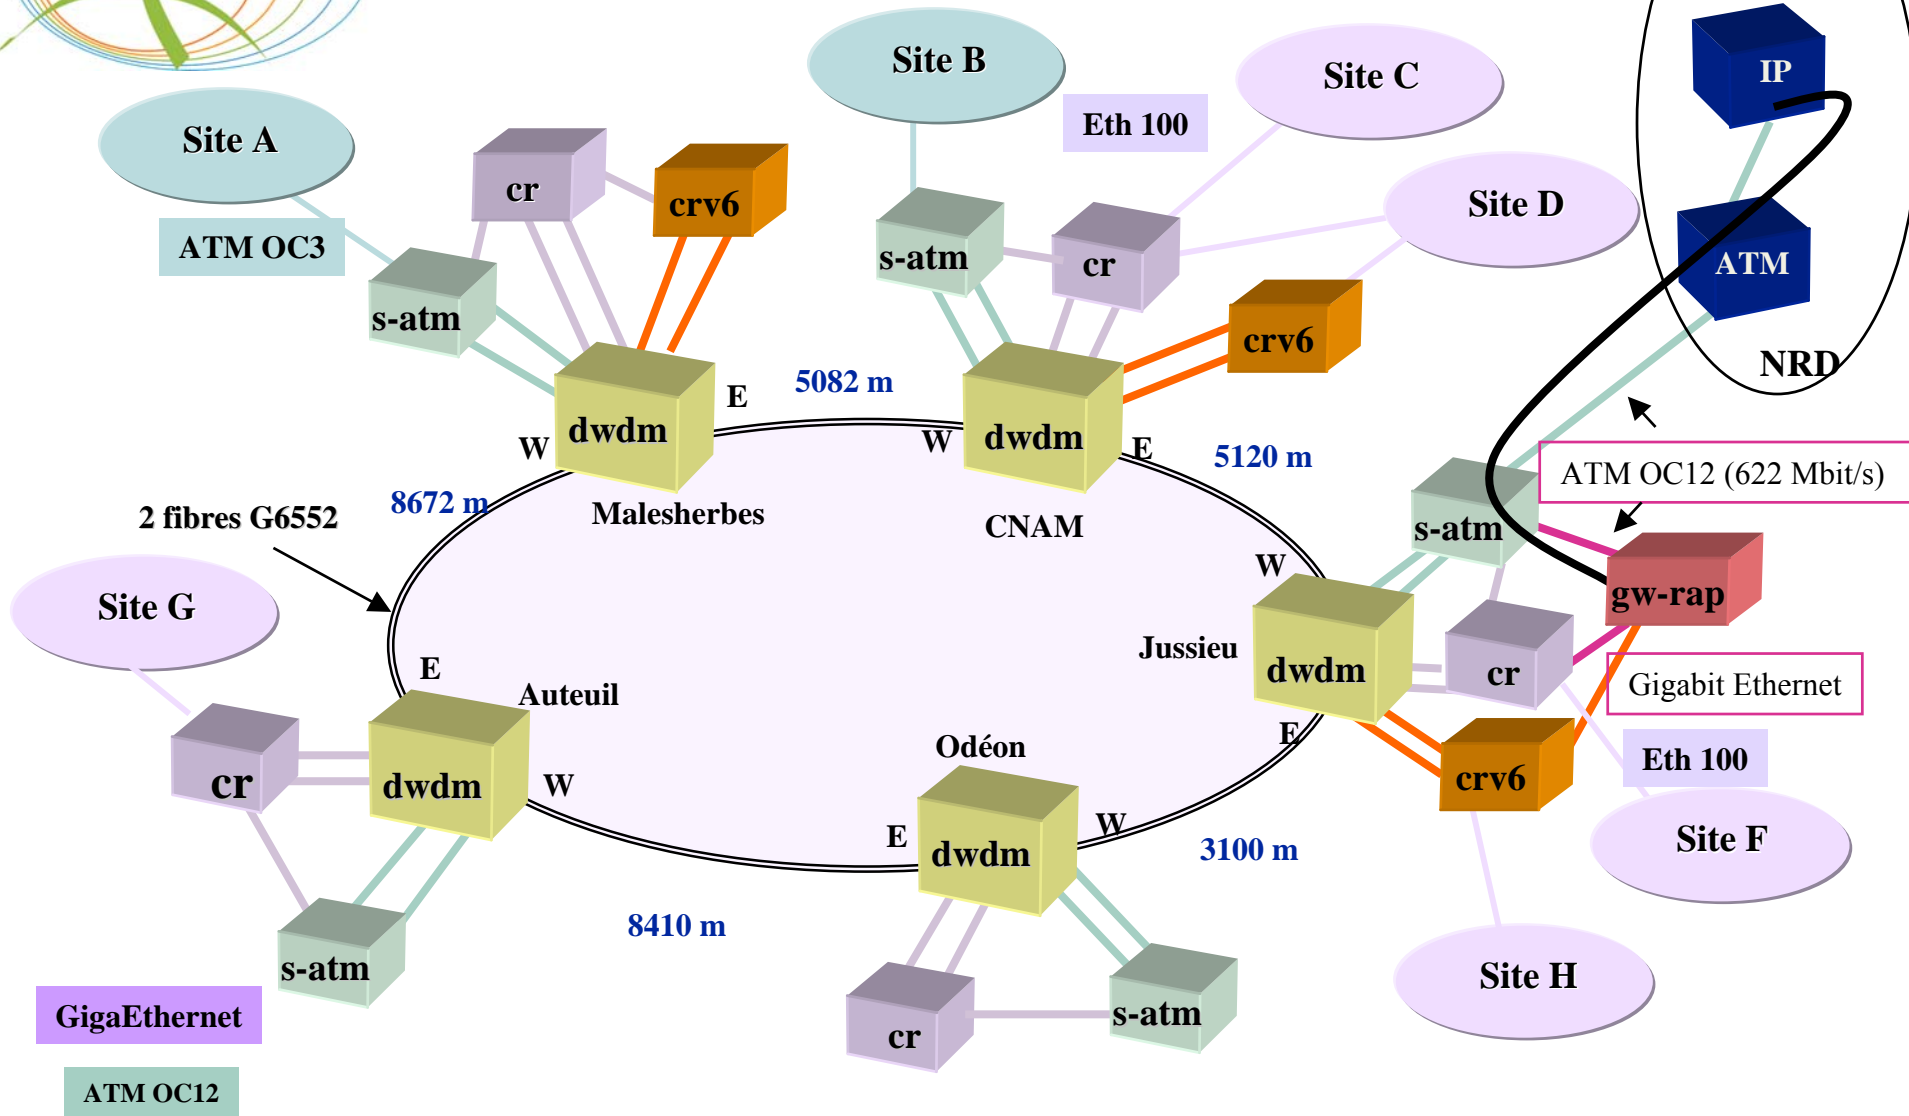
Site A

ATM OC3

cr

crv6

s-atm

Site B

Eth 100

Site C

s-atm

cr

Site D

crv6

IP

ATM

NRD

E

5082 m

W

dwdm

W

dwdm

E

5120 m

8672 m

Malesherbes

CNAM

2 fibres G6552

ATM OC12 (622 Mbit/s)

s-atm

W

gw-rap

Site G

Jussieu

dwdm

cr

Gigabit Ethernet

E

Auteuil

E

Odéon

Eth 100

cr

dwdm

W

crv6

E

dwdm

W

3100 m

Site F

8410 m

s-atm

Site H

GigaEthernet

cr

s-atm

ATM OC12